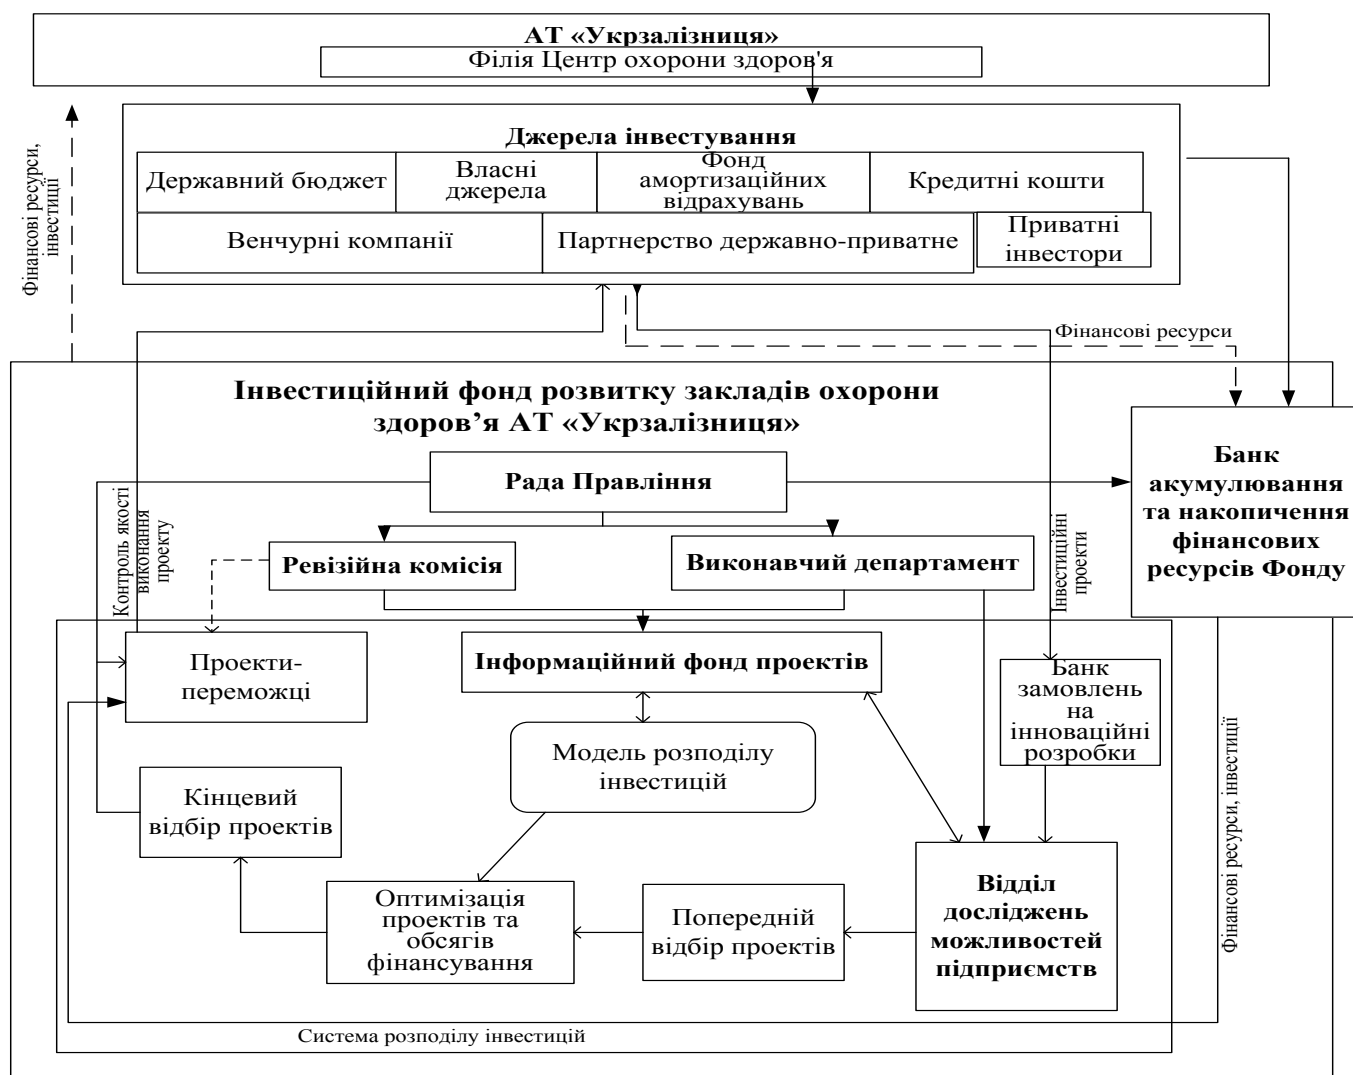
АТ «Укрзалізниця»
Філія Центр охорони здоров'я

Фінансові ресурси, інвестиції

Джерела інвестування

Державний бюджет
Власні джерела
Фонд амортизаційних відрахувань
Кредитні кошти
Венчурні компанії
Партнерство державно-приватне
Приватні інвестори

Фінансові ресурси

Інвестиційний фонд розвитку закладів охорони здоров'я АТ «Укрзалізниця»

Рада Правління

Банк акумулювання та накопичення фінансових ресурсів Фонду

Контроль якості виконання проекту

Ревізійна комісія
Виконавчий департамент

Інвестиційні проекти

Проекти-переможці
Інформаційний фонд проектів
Банк замовлень на інноваційні розробки

Модель розподілу інвестицій

Фінансові ресурси, інвестиції

Кінцевий відбір проектів

Відділ досліджень можливостей підприємств

Оптимізація проектів та обсягів фінансування
Попередній відбір проектів

Система розподілу інвестицій